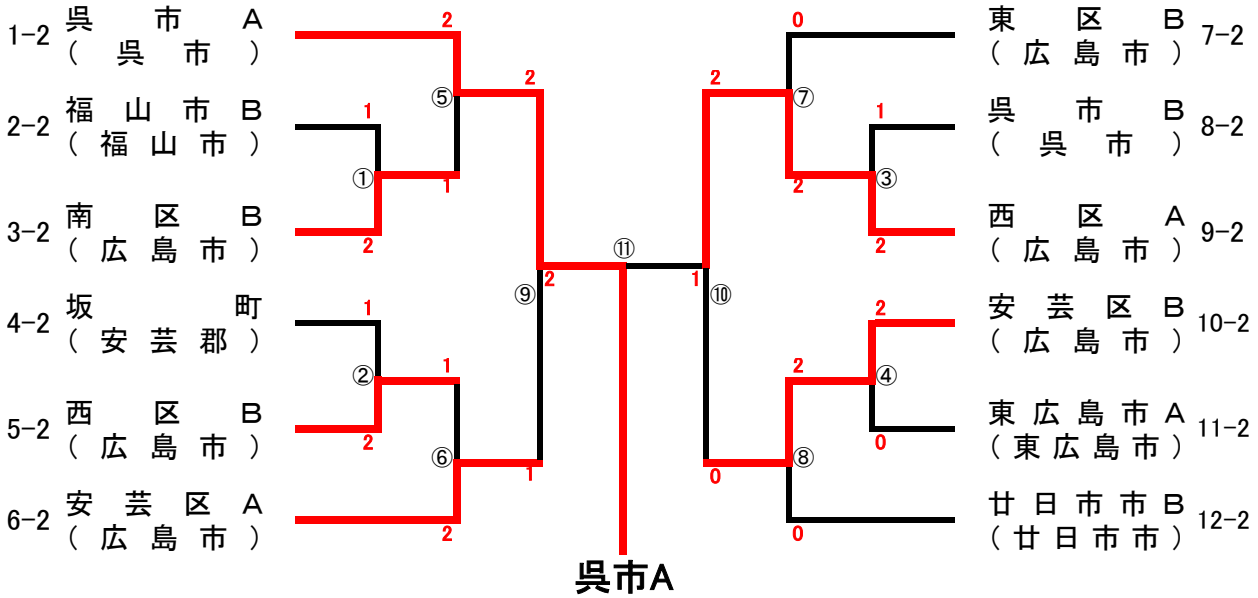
1-2 呉市A（呉市）
2-2 福山市B（福山市）
3-2 南区B（広島市）
4-2 坂町（安芸郡）
5-2 西区B（広島市）
6-2 安芸区A（広島市）

東区B（広島市） 7-2
呉市B（呉市） 8-2
西区A（広島市） 9-2
安芸区B（広島市） 10-2
東広島市A（東広島市） 11-2
廿日市市B（廿日市市） 12-2

2
⑤
2
1
①
1
2
1
②
1
2
⑥
1
2
⑨
2
⑪
1
⑩
2
0
⑦
1
2
③
2
2
2
④
0
⑧
0
0

呉市A